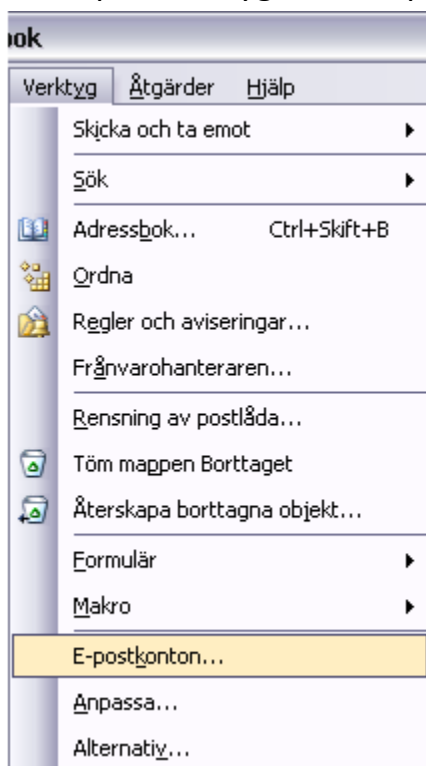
ok

Verktyg Åtgärder Hjälp

Skicka och ta emot

Sök

Adressbok... Ctrl+Skift+B

Ordna

Regler och aviseringar...

Frånvarohanteraren...

Rensning av postlåda...

Töm mappen Borttaget

Återskapa borttagna objekt...

Formulär

Makro

E-postkonton...

Anpassa...

Alternativ...